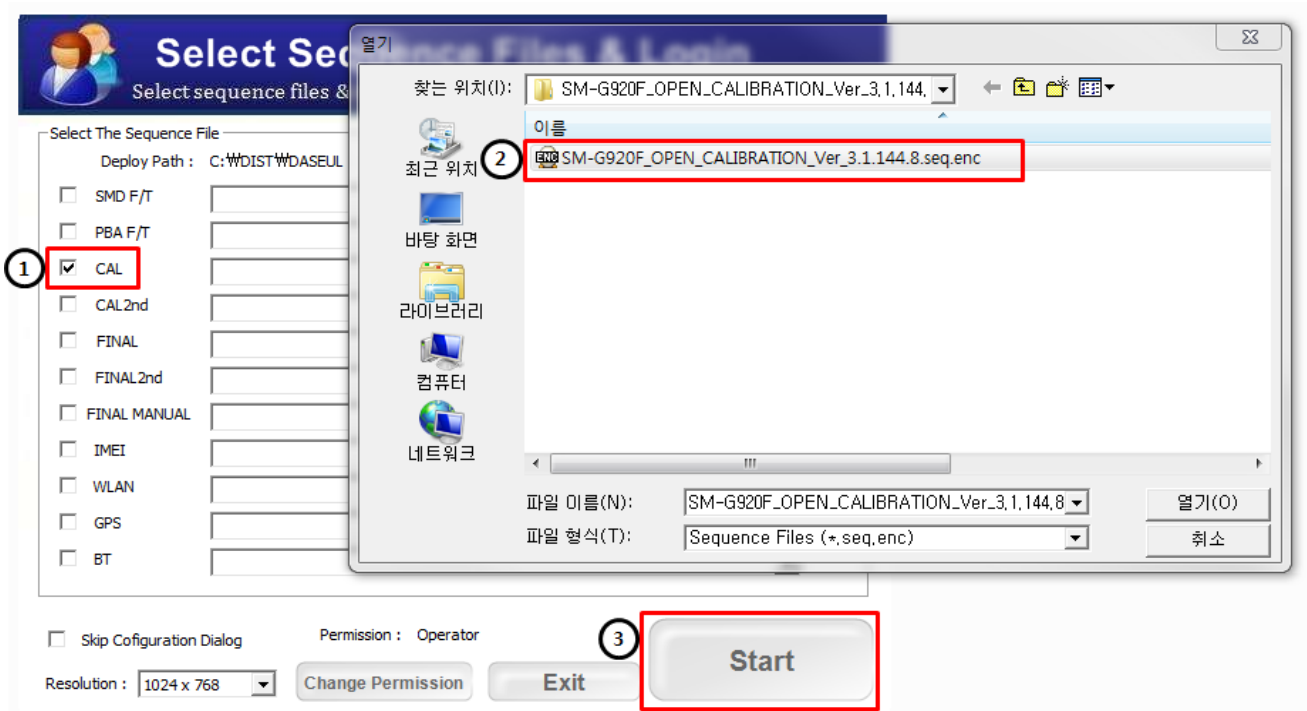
Select Sec
Select sequence files &

Select The Sequence File
Deploy Path : C:₩DIST₩DASEUL

SMD F/T
PBA F/T
1 CAL
CAL2nd
FINAL
FINAL2nd
FINAL MANUAL
IMEI
WLAN
GPS
BT

열기

찾는 위치(I): SM-G920F_OPEN_CALIBRATION_Ver_3,1,144,

최근 위치
바탕 화면
라이브러리
컴퓨터
네트워크

이름
2 SM-G920F_OPEN_CALIBRATION_Ver_3.1.144.8.seq.enc

파일 이름(N): SM-G920F_OPEN_CALIBRATION_Ver_3,1,144,8
파일 형식(T): Sequence Files (*,seq,enc)
열기(O)
취소

Skip Cofiguration Dialog
Permission : Operator
Resolution : 1024 x 768
Change Permission
Exit
3 Start